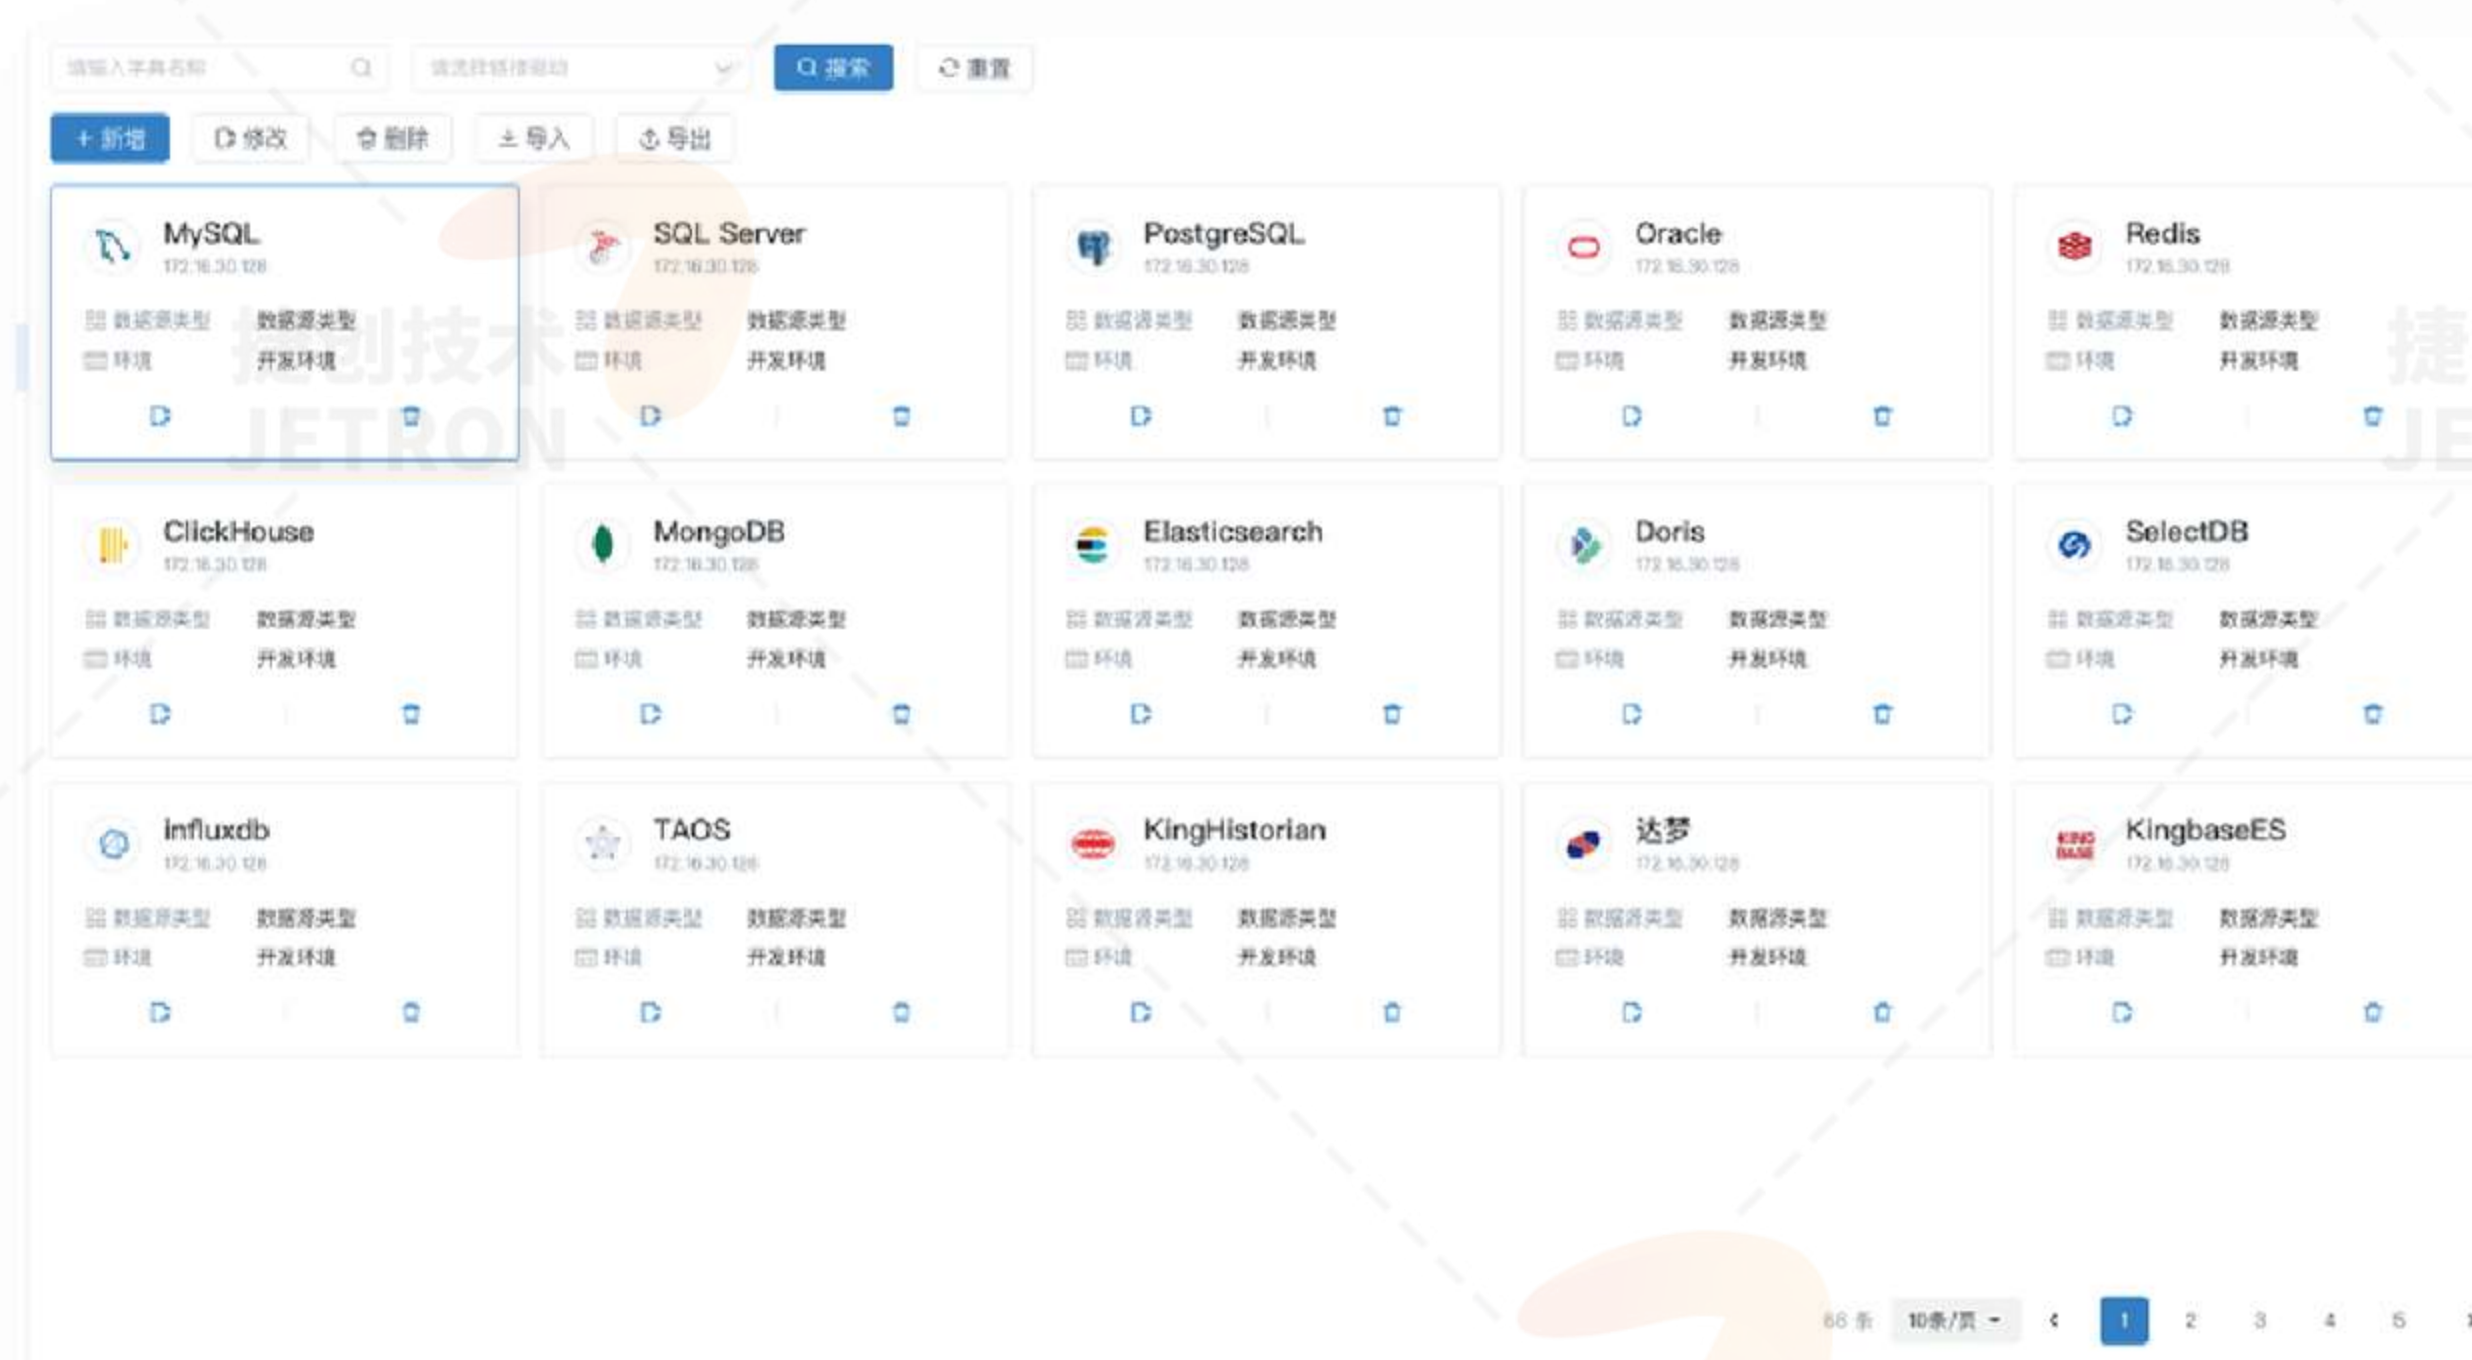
请输入字典名称 请选择链接类型 搜索 重置

+ 新增 修改 删除 导入 导出

MySQL
172.16.30.128
数据源类型 数据源类型
环境 开发环境

SQL Server
172.16.30.128
数据源类型 数据源类型
环境 开发环境

PostgreSQL
172.16.30.128
数据源类型 数据源类型
环境 开发环境

Oracle
172.16.30.128
数据源类型 数据源类型
环境 开发环境

Redis
172.16.30.128
数据源类型 数据源类型
环境 开发环境

ClickHouse
172.16.30.128
数据源类型 数据源类型
环境 开发环境

MongoDB
172.16.30.128
数据源类型 数据源类型
环境 开发环境

Elasticsearch
172.16.30.128
数据源类型 数据源类型
环境 开发环境

Doris
172.16.30.128
数据源类型 数据源类型
环境 开发环境

SelectDB
172.16.30.128
数据源类型 数据源类型
环境 开发环境

influxdb
172.16.30.128
数据源类型 数据源类型
环境 开发环境

TAOS
172.16.30.128
数据源类型 数据源类型
环境 开发环境

KingHistorian
172.16.30.128
数据源类型 数据源类型
环境 开发环境

达梦
172.16.30.128
数据源类型 数据源类型
环境 开发环境

KingbaseES
172.16.30.128
数据源类型 数据源类型
环境 开发环境

捷创技术 JETRON

66 条 10条/页 1 2 3 4 5